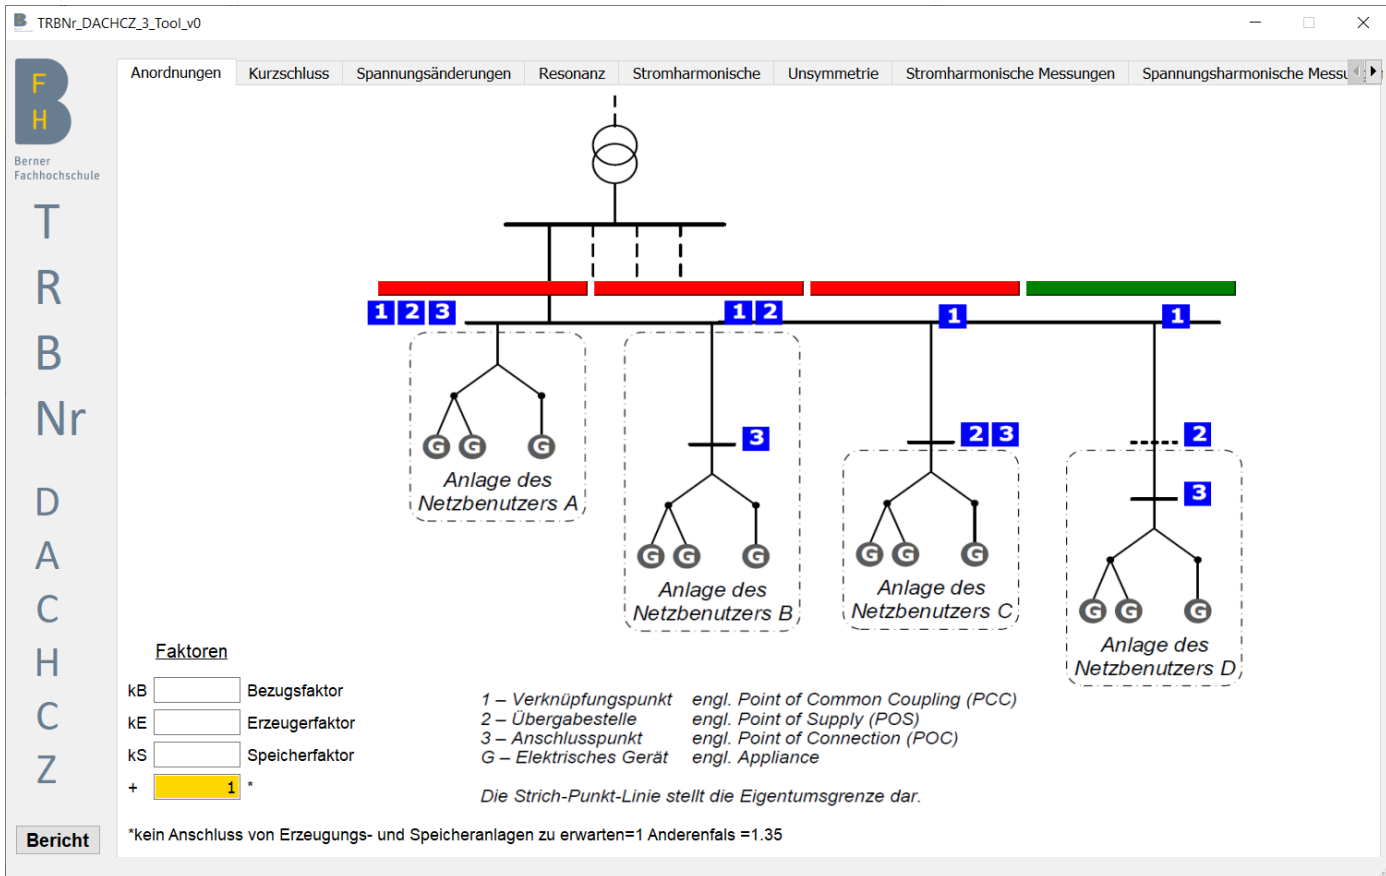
TRBNr_DACHCZ_3_Tool_v0

F
H
Berner Fachhochschule

T
R
B
Nr

D
A
C
H
C
Z

Bericht

Anordnungen | Kurzschluss | Spannungsänderungen | Resonanz | Stromharmonische | Unsymmetrie | Stromharmonische Messungen | Spannungsharmonische Messu

1 2 3
1 2
1
1
3
2 3
2
3
G G G
G G G
G G G
G G G

Anlage des Netzbenutzers A
Anlage des Netzbenutzers B
Anlage des Netzbenutzers C
Anlage des Netzbenutzers D

Faktoren
kB Bezugsfaktor
kE Erzeugerfaktor
kS Speicherfaktor
+ 1 *

1 – Verknüpfungspunkt engl. Point of Common Coupling (PCC)
2 – Übergabestelle engl. Point of Supply (POS)
3 – Anschlusspunkt engl. Point of Connection (POC)
G – Elektrisches Gerät engl. Appliance

Die Strich-Punkt-Linie stellt die Eigentumsgrenze dar.

*kein Anschluss von Erzeugungs- und Speicheranlagen zu erwarten=1 Anderenfals =1.35